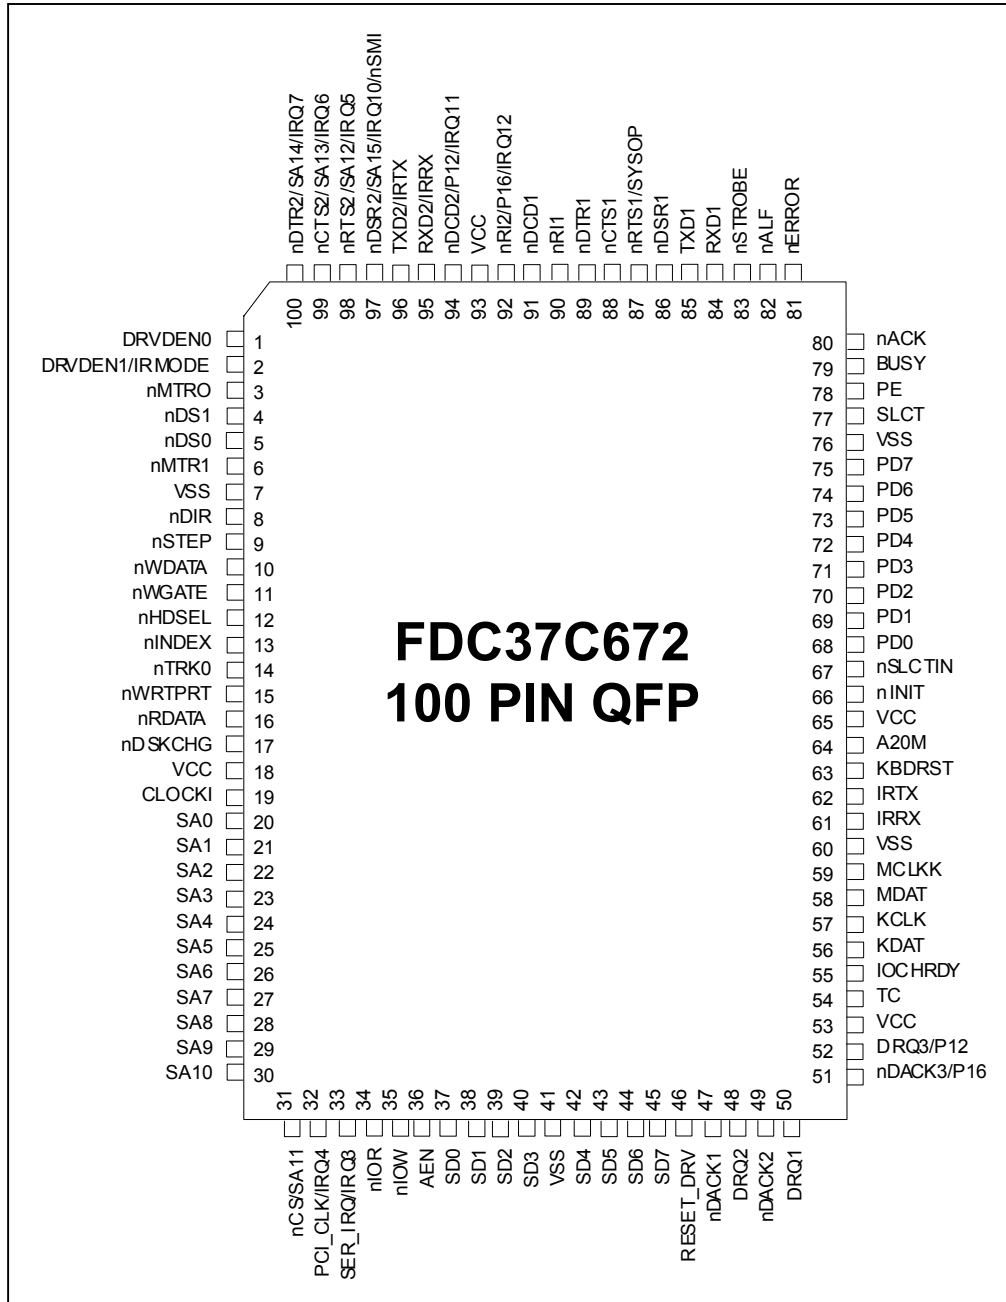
nDTR2/SA14/IRQ7
nCTS2/SA13/IRQ6
nRTS2/SA12/IRQ5
nDSR2/SA15/IRQ10/nSMI
TXD2/IRTX
RXD2/IRRX
nDCD2/P12/IRQ11
VCC
nRI2/P16/IRQ12
nDCD1
nRI1
nDTR1
nCTS1
nRTS1/SYSOP
nDSR1
TXD1
RXD1
nSTROBE
nALF
nERROR

100 99 98 97 96 95 94 93 92 91 90 89 88 87 86 85 84 83 82 81

DRVDEN0 1
DRVDEN1/IRMODE 2
nMTRO 3
nDS1 4
nDS0 5
nMTR1 6
VSS 7
nDIR 8
nSTEP 9
nWDATA 10
nWGATE 11
nHDSEL 12
nINDEX 13
nTRK0 14
nWRTPRT 15
nRDATA 16
nDSKCHG 17
VCC 18
CLOCKI 19
SA0 20
SA1 21
SA2 22
SA3 23
SA4 24
SA5 25
SA6 26
SA7 27
SA8 28
SA9 29
SA10 30

FDC37C672
100 PIN QFP

80 nACK
79 BUSY
78 PE
77 SLCT
76 VSS
75 PD7
74 PD6
73 PD5
72 PD4
71 PD3
70 PD2
69 PD1
68 PD0
67 nSLCTIN
66 nINIT
65 VCC
64 A20M
63 KBDRST
62 IRTX
61 IRRX
60 VSS
59 MCLKK
58 MDAT
57 KCLK
56 KDAT
55 IOCHRDY
54 TC
53 VCC
52 DRQ3/P12
51 nDACK3/P16

31 32 33 34 35 36 37 38 39 40 41 42 43 44 45 46 47 48 49 50

nCS/SA11
PCI_CLK/IRQ4
SER_IRQ/IRQ3
nIOR
nIOW
AEN
SD0
SD1
SD2
SD3
VSS
SD4
SD5
SD6
SD7
RESET_DRV
nDACK1
DRQ2
nDACK2
DRQ1